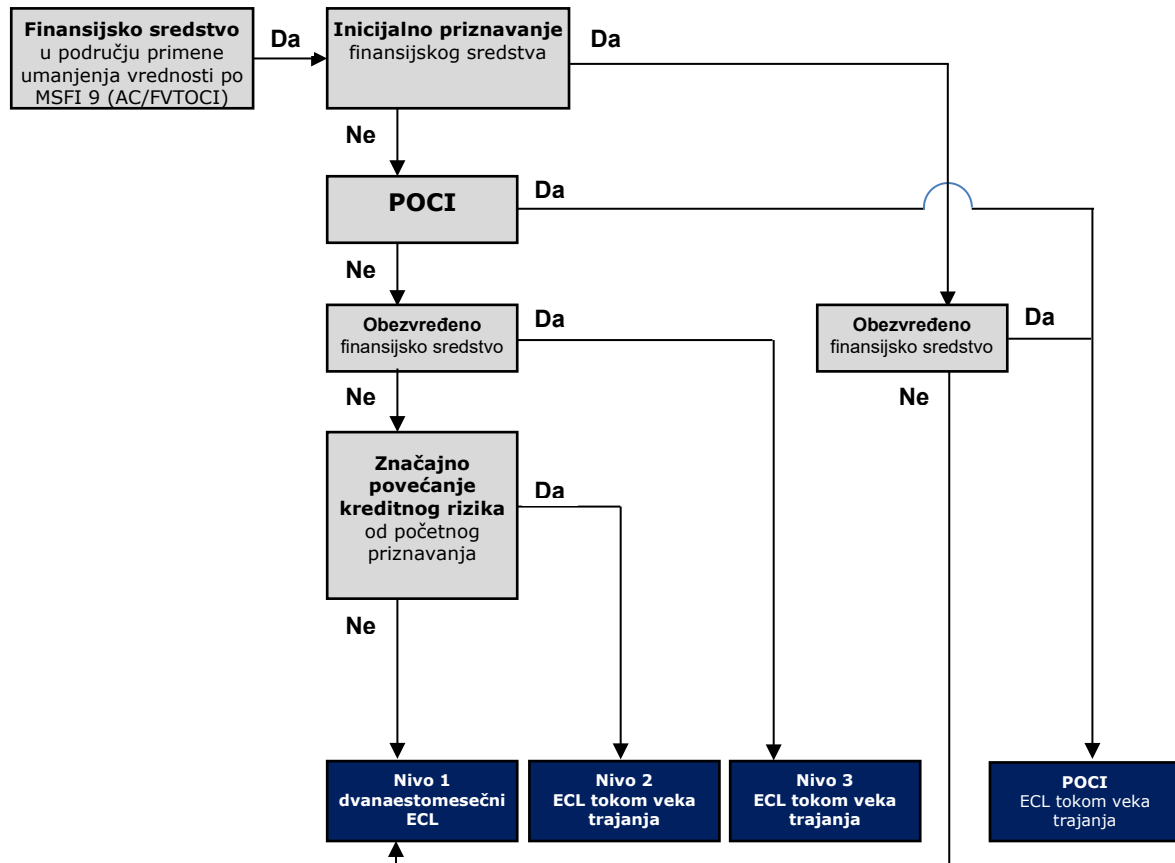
**Finansijsko sredstvo** u području primene umanjenja vrednosti po MSFI 9 (AC/FVTOCI)

Da

**Inicijalno priznavanje** finansijskog sredstva

Da

Ne

**POCI**

Da

Ne

**Obezvređeno** finansijsko sredstvo

Da

**Obezvređeno** finansijsko sredstvo

Da

Ne

Ne

**Značajno povećanje kreditnog rizika** od početnog priznavanja

Da

Ne

**Nivo 1 dvanaestomesečni ECL**

**Nivo 2 ECL tokom veka trajanja**

**Nivo 3 ECL tokom veka trajanja**

**POCI** ECL tokom veka trajanja